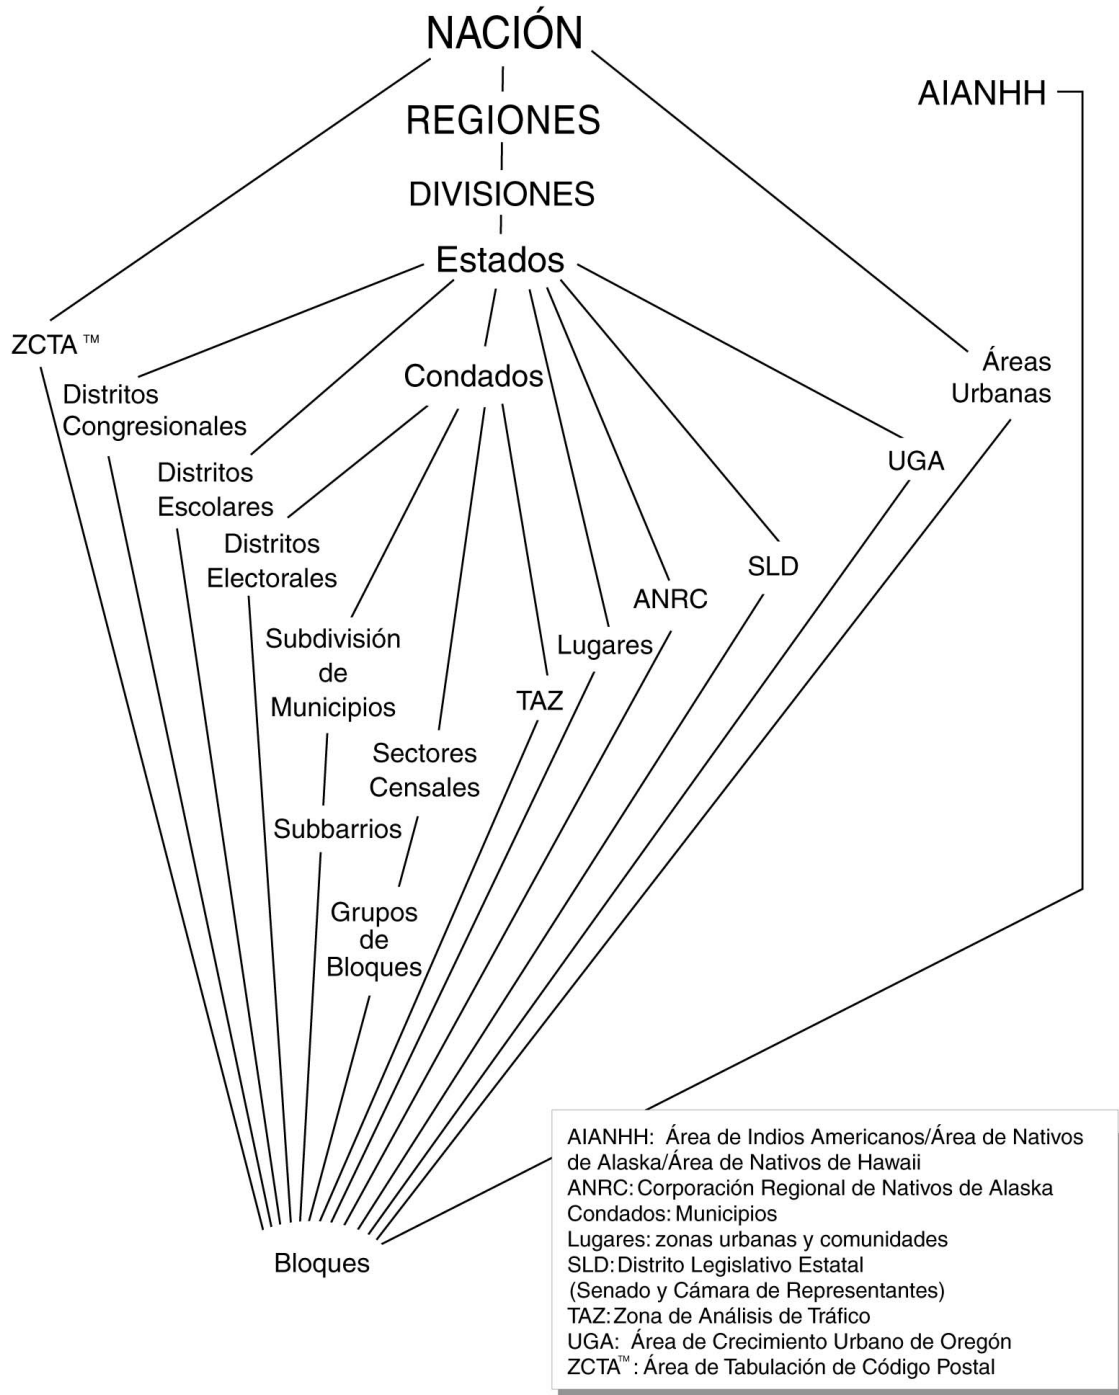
NACIÓN

REGIONES

DIVISIONES

Estados

AIANHH

ZCTA ™

Distritos Congresionales

Condados

Áreas Urbanas

Distritos Escolares

UGA

Distritos Electorales

SLD

ANRC

Subdivisión de Municipios

Lugares

TAZ

Sectores Censales

Subbarrios

Grupos de Bloques

Bloques

AIANHH: Área de Indios Americanos/Área de Nativos de Alaska/Área de Nativos de Hawaii
ANRC: Corporación Regional de Nativos de Alaska
Condados: Municipios
Lugares: zonas urbanas y comunidades
SLD: Distrito Legislativo Estatal
(Senado y Cámara de Representantes)
TAZ: Zona de Análisis de Tráfico
UGA: Área de Crecimiento Urbano de Oregón
ZCTA™: Área de Tabulación de Código Postal